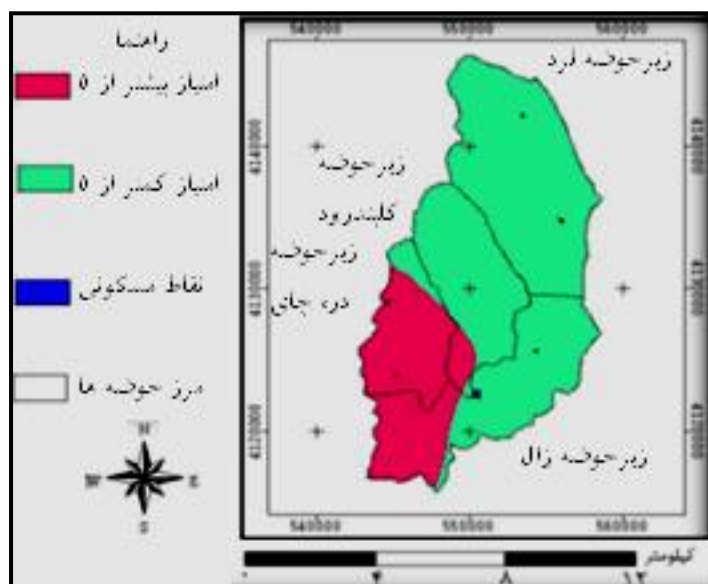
راهنما

امتیاز بیشتر از ۵

امتیاز کمتر از ۵

نقاط مسکونی

مرز حوضه ها

N
W
E
S

540000
550000
560000

زیرحوضه فرد

زیرحوضه کلیندرود

زیرحوضه دره چای

زیرحوضه زال

4140000
4130000
4120000

540000
550000
560000

کیلومتر
۰
۴
۸
۱۲